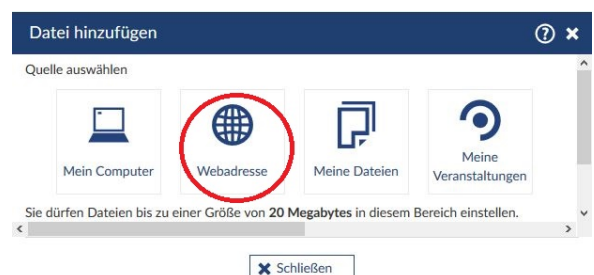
Datei hinzufügen ? ✖

Quelle auswählen

Mein Computer

Webadresse

Meine Dateien

Meine Veranstaltungen

Sie dürfen Dateien bis zu einer Größe von **20 Megabytes** in diesem Bereich einstellen.

✖ Schließen